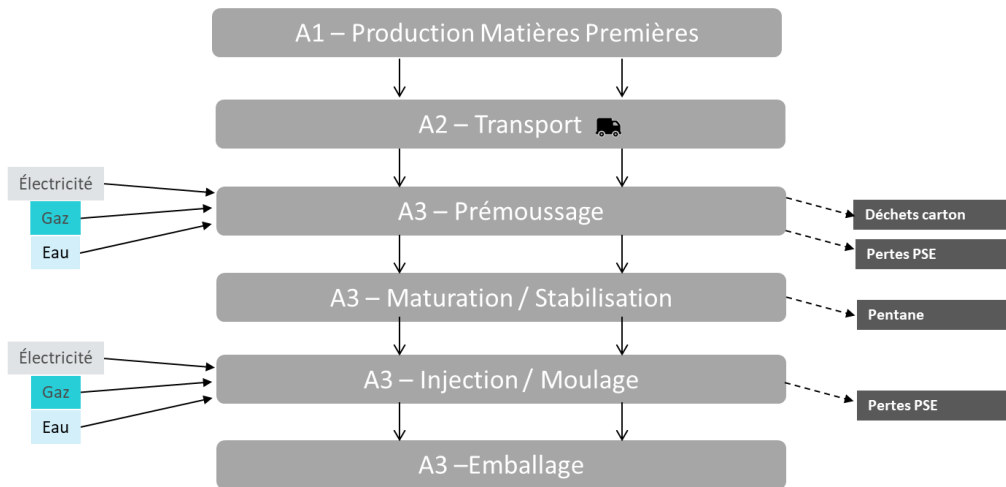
A1 – Production Matières Premières

A2 – Transport

Électricité

Gaz

Eau

A3 – Prémoussage

Déchets carton

Pertes PSE

A3 – Maturation / Stabilisation

Pentane

Électricité

Gaz

Eau

A3 – Injection / Moulage

Pertes PSE

A3 –Emballage